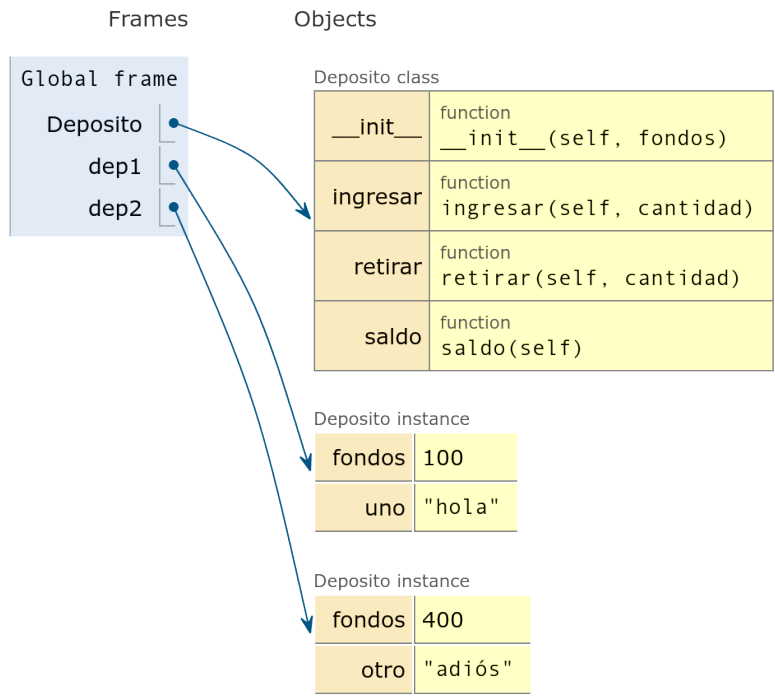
Frames

Objects

Global frame

Deposito

dep1

dep2

Deposito class

| | |
|---|---|
| \_\_init\_\_ | function \_\_init\_\_(self, fondos) |
| ingresar | function ingresar(self, cantidad) |
| retirar | function retirar(self, cantidad) |
| saldo | function saldo(self) |

Deposito instance

| | |
|---|---|
| fondos | 100 |
| uno | "hola" |

Deposito instance

| | |
|---|---|
| fondos | 400 |
| otro | "adiós" |